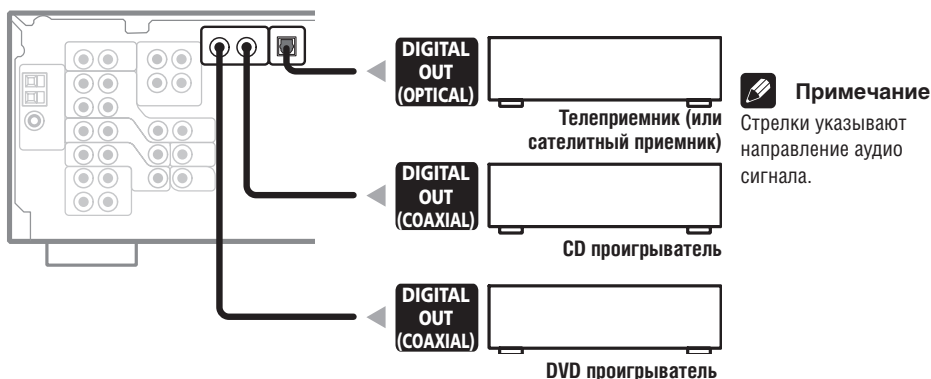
DIGITAL OUT (OPTICAL)

Телеприемник (или сателитный приемник)

DIGITAL OUT (COAXIAL)

CD проигрыватель

DIGITAL OUT (COAXIAL)

DVD проигрыватель

Примечание

Стрелки указывают направление аудио сигнала.